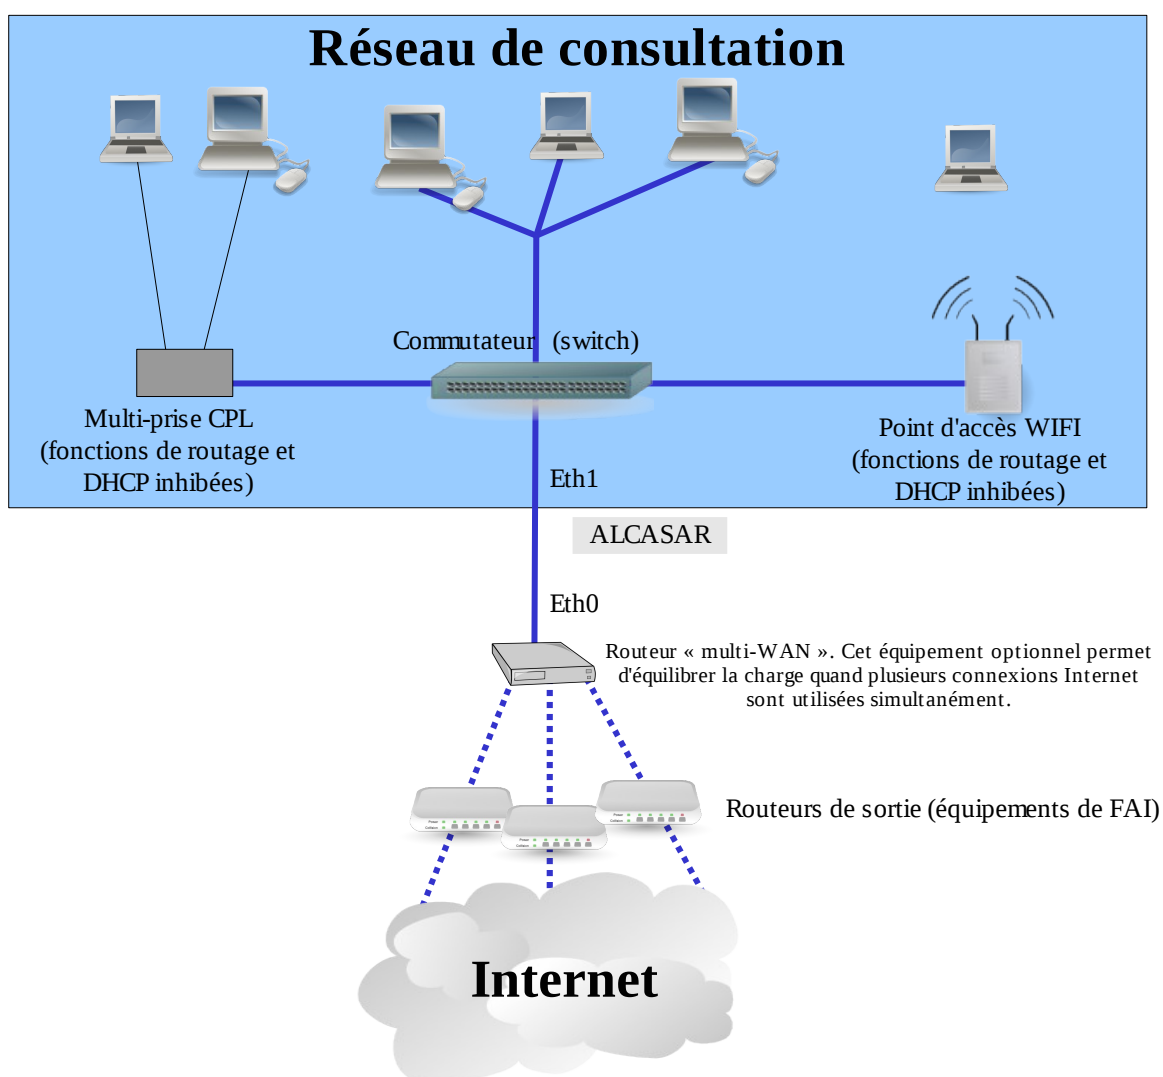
Réseau de consultation

Commutateur (switch)

Multi-prise CPL
(fonctions de routage et DHCP inhibées)

Point d'accès WIFI
(fonctions de routage et DHCP inhibées)

Eth1

ALCASAR

Eth0

Routeur « multi-WAN ». Cet équipement optionnel permet d'équilibrer la charge quand plusieurs connexions Internet sont utilisées simultanément.

Routeurs de sortie (équipements de FAI)

Internet